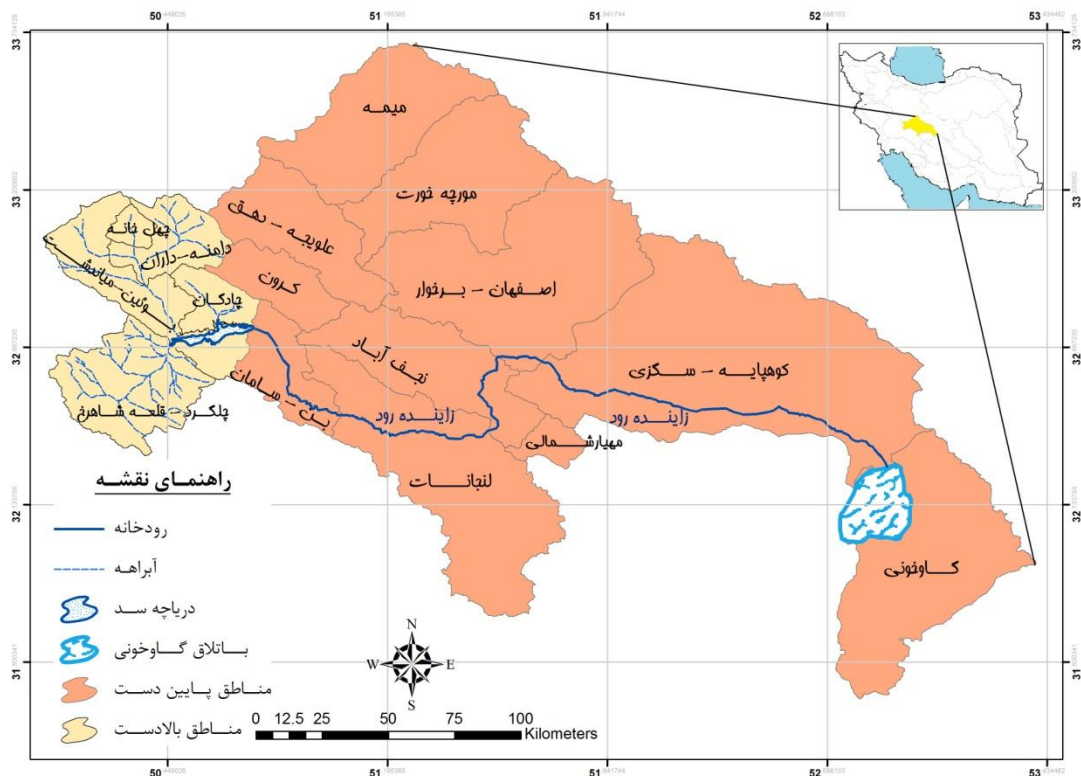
50 51 51 52 53

33 33 32 32 31

میمه

مورچه خورت

علویجه – دهق

چهل خانه

دامنه–داران

کرون

اصفهان – برخوار

چادگان

خوئین–میانشهر

نجف آباد

کوهپایه – سگزی

چلگرد – قلعه شاهرخ

بن – سامان

زاینده رود

زاینده رود

مهیارشمالی

لنجانات

گاوخونی

راهنمای نقشه

رودخانه

آبراهه

دریاچه سد

باتلاق گاوخونی

مناطق پایین دست

مناطق بالادست

N
W E
S

0 12.5 25 50 75 100
Kilometers